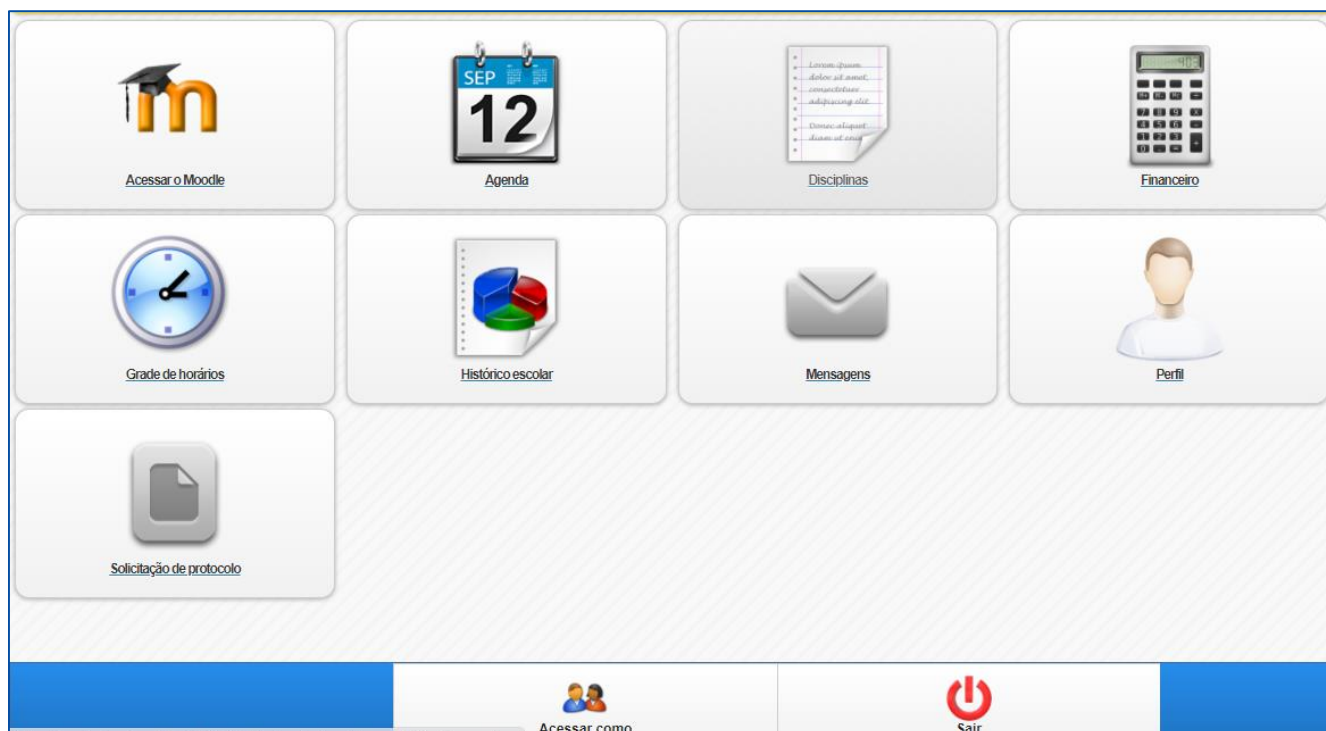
SEP
12
Acessar o Moodle

Agenda

Lorem ipsum dolor sit amet, consectetuer adipiscing elit. Donec aliquet diam at orci
Disciplinas

Financeiro

Grade de horários

Histórico escolar

Mensagens

Perfil

Solicitação de protocolo

Acessar como

Sair